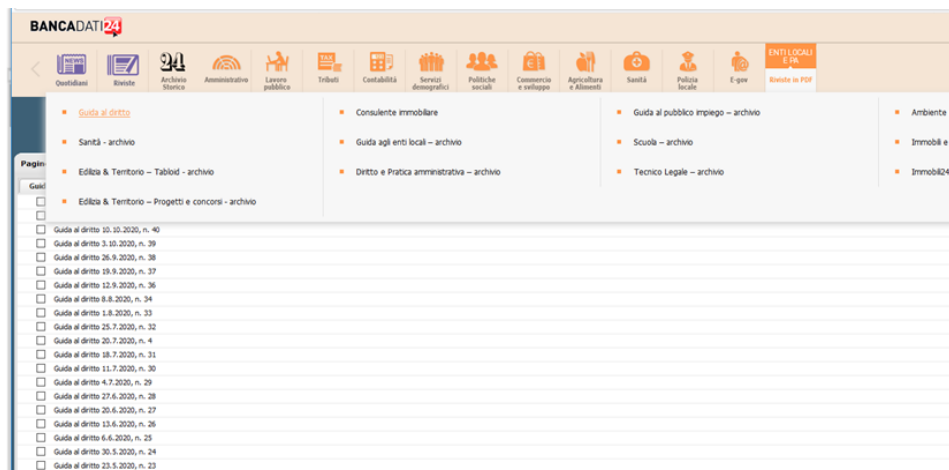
BANCADATI24

Quotidiani
Riviste
24 Archivio Storico
Amministrativo
Lavoro pubblico
Tributi
Contabilità
Servizi demografici
Politiche sociali
Commercio e sviluppo
Agricoltura e Alimenti
Sanità
Polizia locale
E-gov
ENTI LOCALI E PA
Riviste in PDF

Guida al diritto
Sanità - archivio
Edilizia & Territorio – Tabloid - archivio
Edilizia & Territorio – Progetti e concorsi - archivio

Consulente immobiliare
Guida agli enti locali – archivio
Diritto e Pratica amministrativa – archivio

Guida al pubblico impiego – archivio
Scuola – archivio
Tecnico Legale – archivio

Ambiente
Immobili e
Immobili24

Pagin
Guid

Guida al diritto 10.10.2020, n. 40
Guida al diritto 3.10.2020, n. 39
Guida al diritto 26.9.2020, n. 38
Guida al diritto 19.9.2020, n. 37
Guida al diritto 12.9.2020, n. 36
Guida al diritto 8.8.2020, n. 34
Guida al diritto 1.8.2020, n. 33
Guida al diritto 25.7.2020, n. 32
Guida al diritto 20.7.2020, n. 4
Guida al diritto 18.7.2020, n. 31
Guida al diritto 11.7.2020, n. 30
Guida al diritto 4.7.2020, n. 29
Guida al diritto 27.6.2020, n. 28
Guida al diritto 20.6.2020, n. 27
Guida al diritto 13.6.2020, n. 26
Guida al diritto 6.6.2020, n. 25
Guida al diritto 30.5.2020, n. 24
Guida al diritto 23.5.2020, n. 23